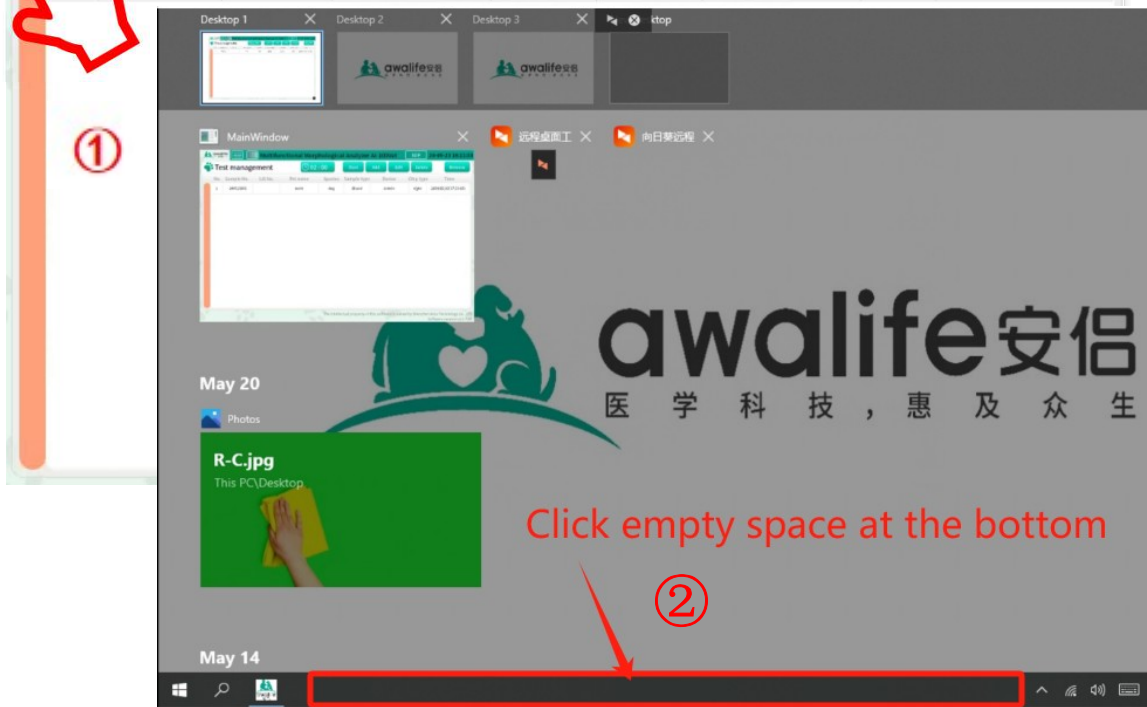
①

Desktop 1
Desktop 2
Desktop 3
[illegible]ktop

awalife 安侣
awalife 安侣

MainWindow
远程桌面工
向日葵远程

Test management

awalife安侣
医学科技，惠及众生

May 20

Photos

R-C.jpg
This PC\Desktop

Click empty space at the bottom

②

May 14